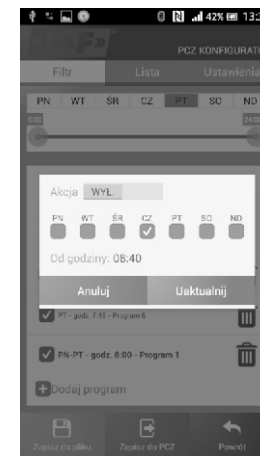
42% 13:

PCZ KONFIGURATO

Filtr Lista Ustawienia

PN WT SR CZ PT SO ND

Akcja WYŁ.

PN WT ŚR CZ PT SO ND

Od godziny: 08:40

Anuluj Uaktualnij

PT - godz. 7:45 - Program 6

PN-PT - godz. 8:00 - Program 1

Dodaj program

Zapisz do pliku Zapisz do PCZ Powrót